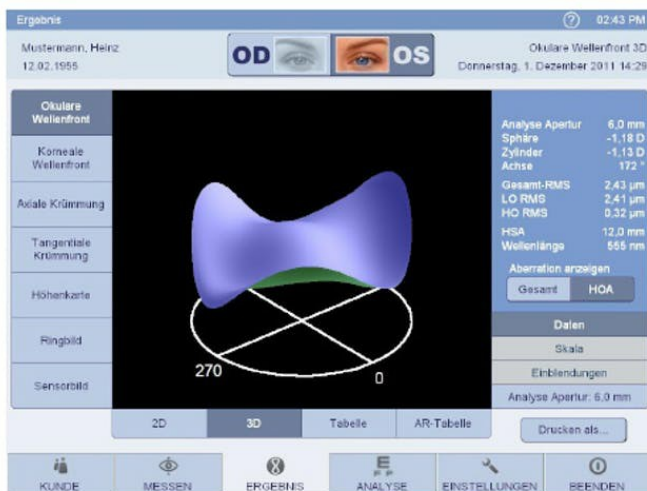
Ergebnis

02:43 PM

Mustermann, Heinz
12.02.1955

OD OS

Okulare Wellenfront 3D
Donnerstag, 1. Dezember 2011 14:29

Okulare Wellenfront

Korneale Wellenfront

Axiale Krümmung

Tangentiale Krümmung

Höhenkarte

Ringbild

Sensorbild

270

0

| Analyse Apertur | 6,0 mm |
|---|---|
| Sphäre | -1,18 D |
| Zylinder | -1,13 D |
| Achse | 172 ° |
| Gesamt-RMS | 2,43 µm |
| LO RMS | 2,41 µm |
| HO RMS | 0,32 µm |
| HSA | 12,0 mm |
| Wellenlänge | 555 nm |

Aberration anzeigen

Gesamt HOA

Daten

Skala

Einblendungen

Analyse Apertur: 6,0 mm

2D 3D Tabelle AR-Tabelle

Drucken als...

KUNDE MESSEN ERGEBNIS ANALYSE EINSTELLUNGEN BEENDEN